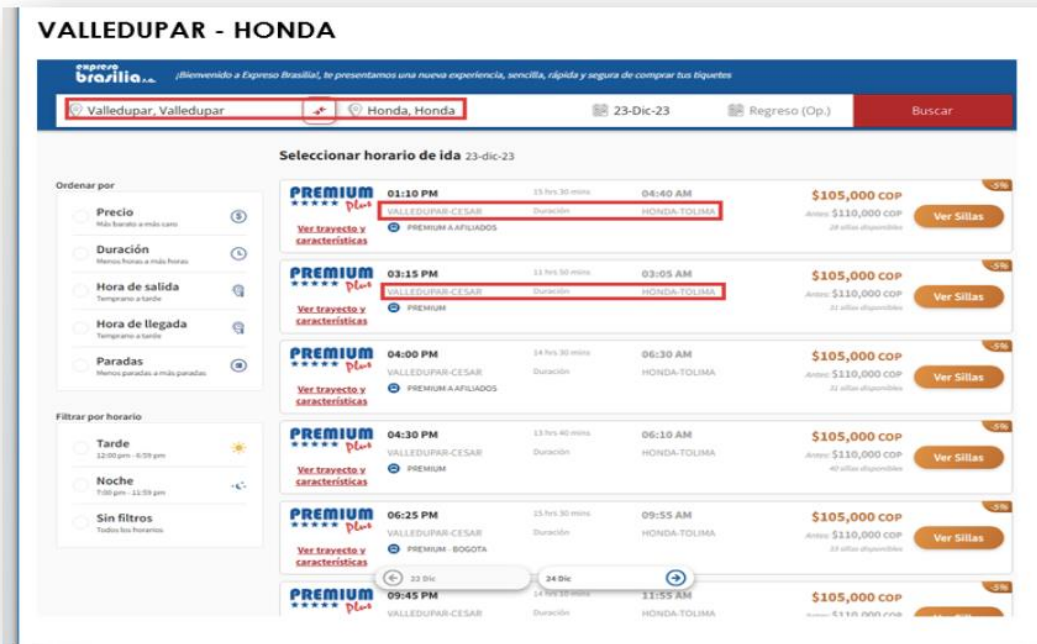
VALLEDUPAR - HONDA

expreso brasilia s.a. ¡Bienvenido a Expreso Brasilia!, te presentamos una nueva experiencia, sencilla, rápida y segura de comprar tus tiquetes

Valledupar, Valledupar | Honda, Honda | 23-Dic-23 | Regreso (Op.) | Buscar

Seleccionar horario de ida 23-dic-23

Ordenar por

Precio
Más barato a más caro

Duración
Menos horas a más horas

Hora de salida
Temprano a tarde

Hora de llegada
Temprano a tarde

Paradas
Menos paradas a más paradas

Filtrar por horario

Tarde
12:00 pm - 6:59 pm

Noche
7:00 pm - 11:59 pm

Sin filtros
Todos los horarios

PREMIUM ★★★★★ Plus
Ver trayecto y características
01:10 PM 15 hrs 30 mins 04:40 AM
VALLEDUPAR-CESAR Duración HONDA-TOLIMA
PREMIUM A AFILIADOS
-5%
$105,000 COP
Antes: $110,000 COP
28 sillas disponibles
Ver Sillas

PREMIUM ★★★★★
Ver trayecto y características
03:15 PM 11 hrs 50 mins 03:05 AM
VALLEDUPAR-CESAR Duración HONDA-TOLIMA
PREMIUM
-5%
$105,000 COP
Antes: $110,000 COP
31 sillas disponibles
Ver Sillas

PREMIUM ★★★★★ Plus
Ver trayecto y características
04:00 PM 14 hrs 30 mins 06:30 AM
VALLEDUPAR-CESAR Duración HONDA-TOLIMA
PREMIUM A AFILIADOS
-5%
$105,000 COP
Antes: $110,000 COP
32 sillas disponibles
Ver Sillas

PREMIUM ★★★★★ Plus
Ver trayecto y características
04:30 PM 13 hrs 40 mins 06:10 AM
VALLEDUPAR-CESAR Duración HONDA-TOLIMA
PREMIUM
-5%
$105,000 COP
Antes: $110,000 COP
40 sillas disponibles
Ver Sillas

PREMIUM ★★★★★ Plus
Ver trayecto y características
06:25 PM 15 hrs 30 mins 09:55 AM
VALLEDUPAR-CESAR Duración HONDA-TOLIMA
PREMIUM - BOGOTA
-5%
$105,000 COP
Antes: $110,000 COP
33 sillas disponibles
Ver Sillas

23 Dic 24 Dic

PREMIUM ★★★★★ Plus
09:45 PM 14 hrs 10 mins 11:55 AM
VALLEDUPAR-CESAR Duración HONDA-TOLIMA
-5%
$105,000 COP
Antes: $110,000 COP